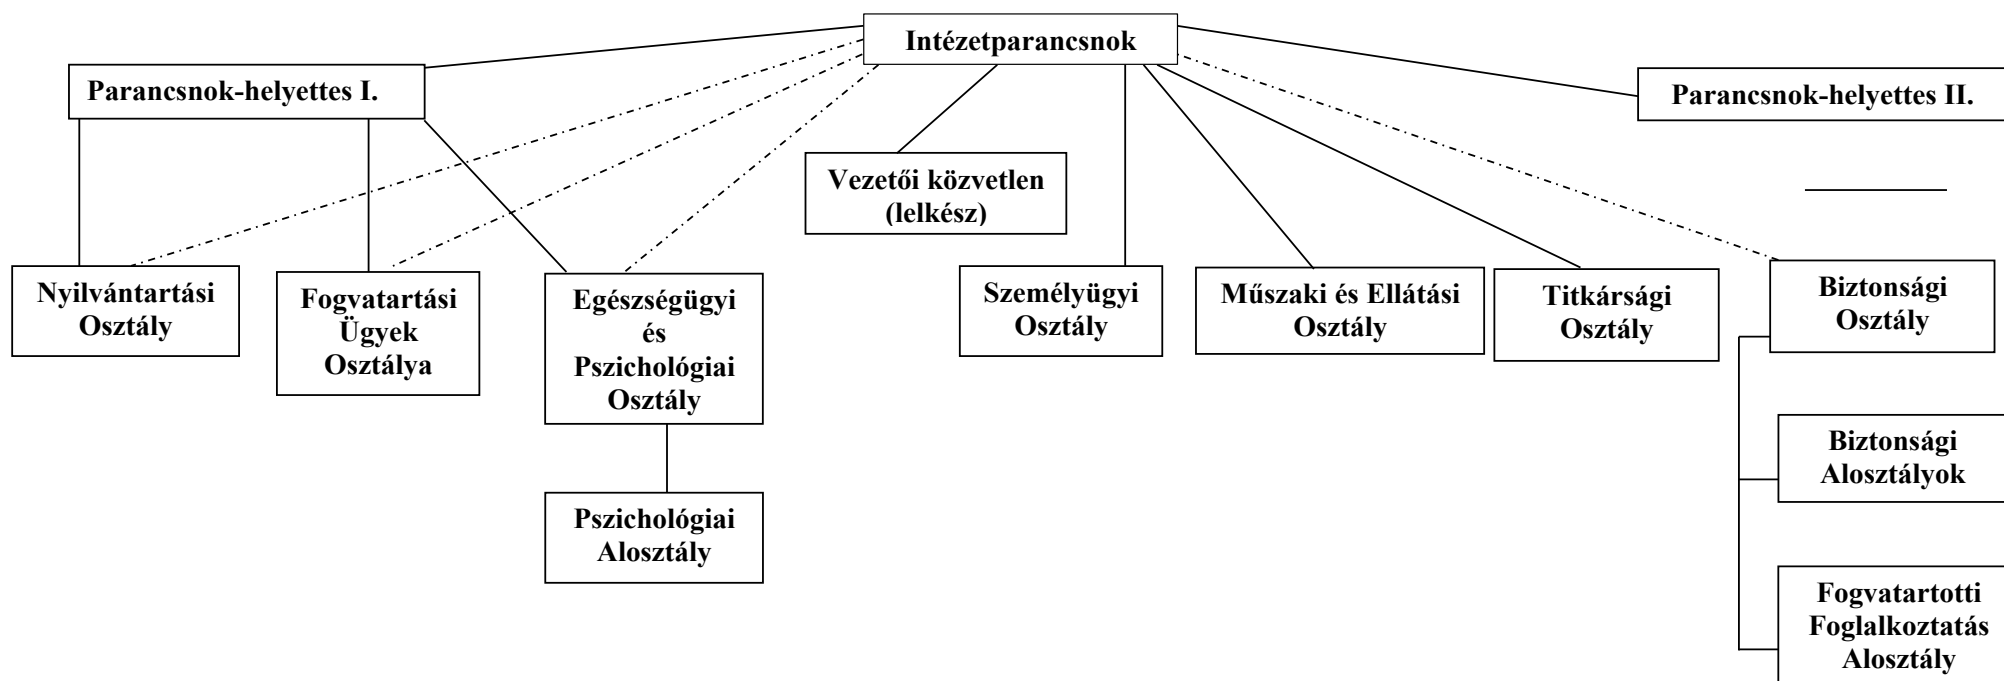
Intézetparancsnok

Parancsnok-helyettes I.

Parancsnok-helyettes II.

Vezetői közvetlen (lelkész)

Nyilvántartási Osztály

Fogvatartási Ügyek Osztálya

Egészségügyi és Pszichológiai Osztály

Pszichológiai Alosztály

Személyügyi Osztály

Műszaki és Ellátási Osztály

Titkársági Osztály

Biztonsági Osztály

Biztonsági Alosztályok

Fogvatartotti Foglalkoztatás Alosztály